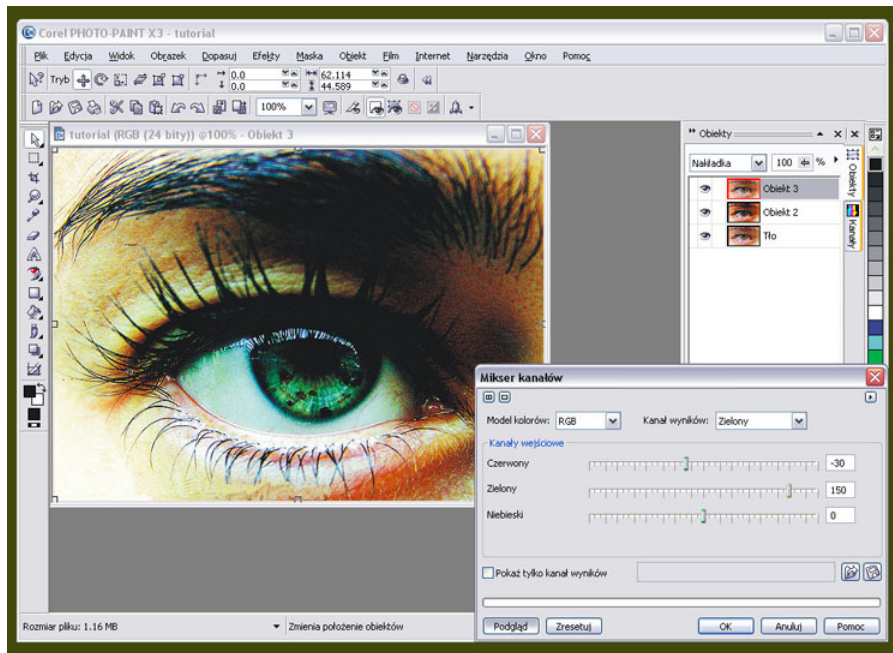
Corel PHOTO-PAINT X3 - tutorial

Plik Edycja Widok Obrazek Dopasuj Efekty Maska Obiekt Film Internet Narzędzia Okno Pomoc

Tryb 0.0 0.0 62.114 44.589

100%

tutorial (RGB (24 bity)) @100% - Obiekt 3

Obiekty

Nakładka 100 %

Obiekt 3

Obiekt 2

Tło

Obiekty

Kanały

Mikser kanałów

Model kolorów: RGB

Kanał wyników: Zielony

Kanały wejściowe

Czerwony -30

Zielony 150

Niebieski 0

Pokaż tylko kanał wyników

Podgląd Zresetuj OK Anuluj Pomoc

Rozmiar pliku: 1.16 MB

Zmienia położenie obiektów